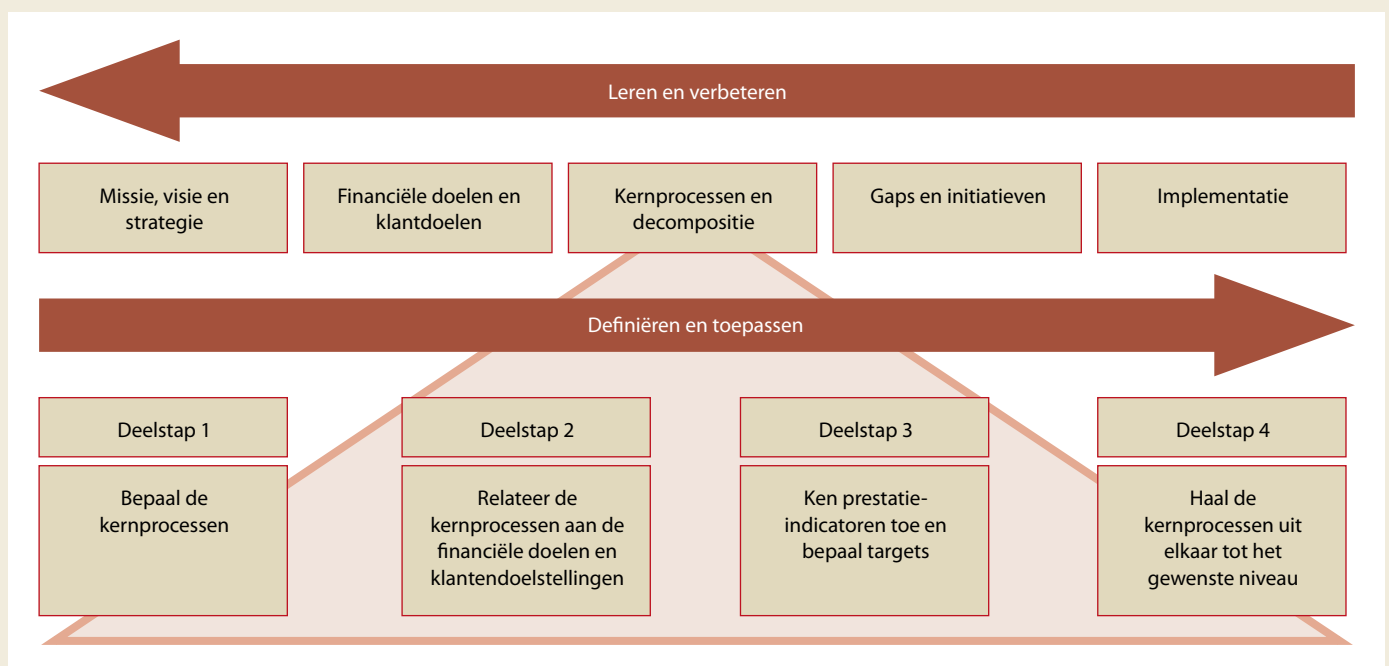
Leren en verbeteren

Missie, visie en strategie

Financiële doelen en klantdoelen

Kernprocessen en decompositie

Gaps en initiatieven

Implementatie

Definiëren en toepassen

Deelstap 1

Bepaal de kernprocessen

Deelstap 2

Relateer de kernprocessen aan de financiële doelen en klantendoelstellingen

Deelstap 3

Ken prestatie-indicatoren toe en bepaal targets

Deelstap 4

Haal de kernprocessen uit elkaar tot het gewenste niveau